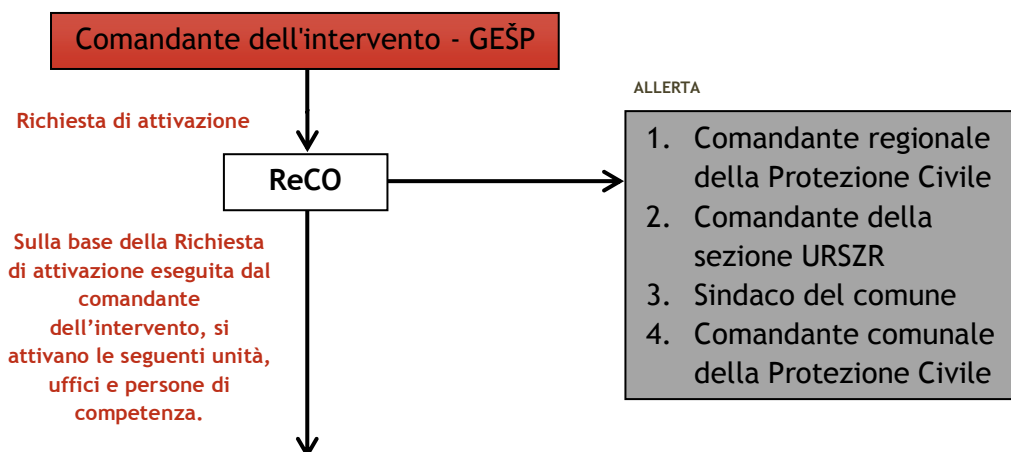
Comandante dell'intervento - GEŠP

Richiesta di attivazione

ReCO

ALLERTA

1. Comandante regionale della Protezione Civile
2. Comandante della sezione URSZR
3. Sindaco del comune
4. Comandante comunale della Protezione Civile

Sulla base della Richiesta di attivazione eseguita dal comandante dell’intervento, si attivano le seguenti unità, uffici e persone di competenza.